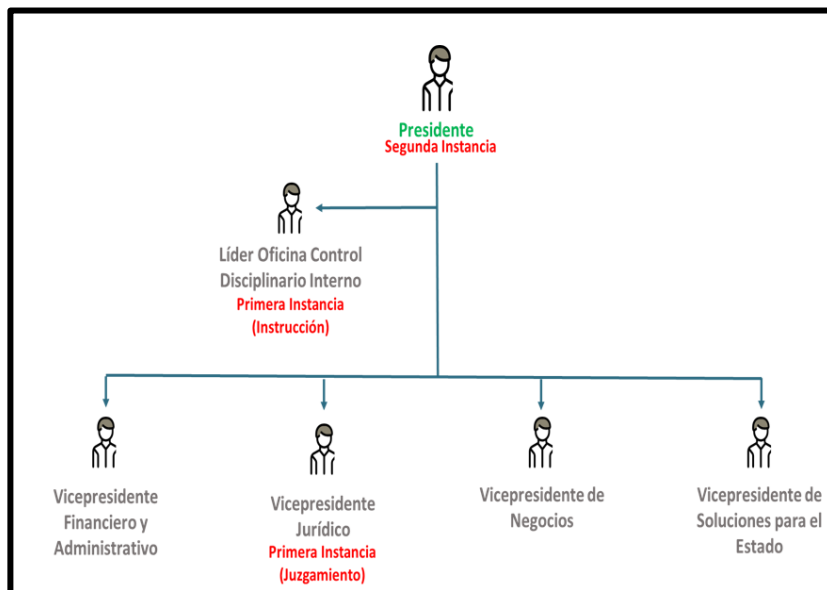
Presidente
Segunda Instancia

Líder Oficina Control Disciplinario Interno
Primera Instancia
(Instrucción)

Vicepresidente Financiero y Administrativo

Vicepresidente Jurídico
Primera Instancia
(Juzgamiento)

Vicepresidente de Negocios

Vicepresidente de Soluciones para el Estado